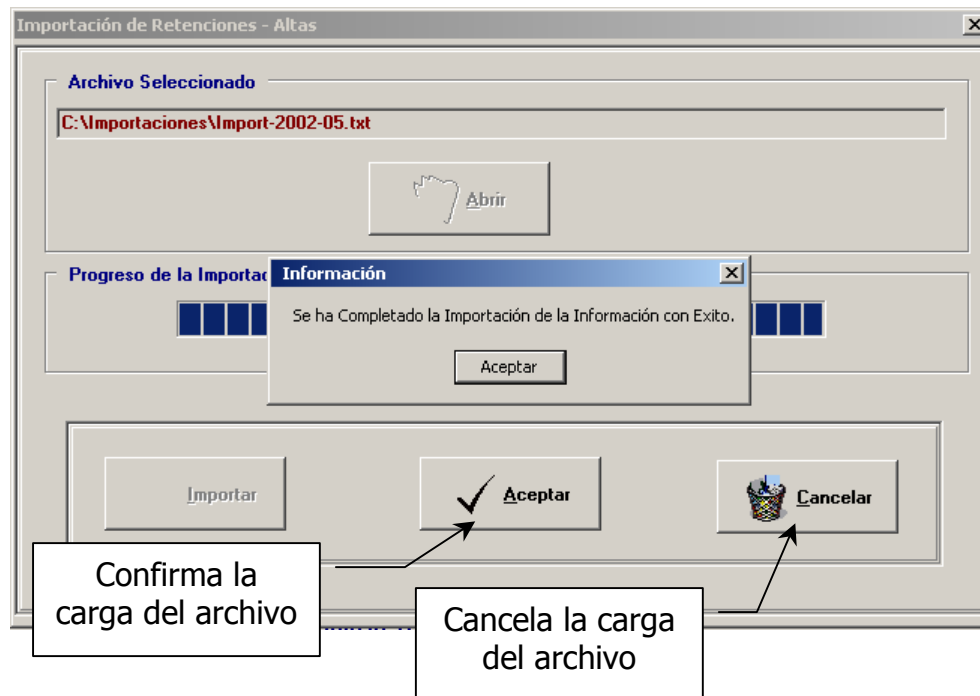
Importación de Retenciones - Altas

Archivo Seleccionado

C:\Importaciones\Import-2002-05.txt

Abrir

Progreso de la Importac

Información

Se ha Completado la Importación de la Información con Exito.

Aceptar

Importar

Aceptar

Cancelar

Confirma la carga del archivo

Cancela la carga del archivo